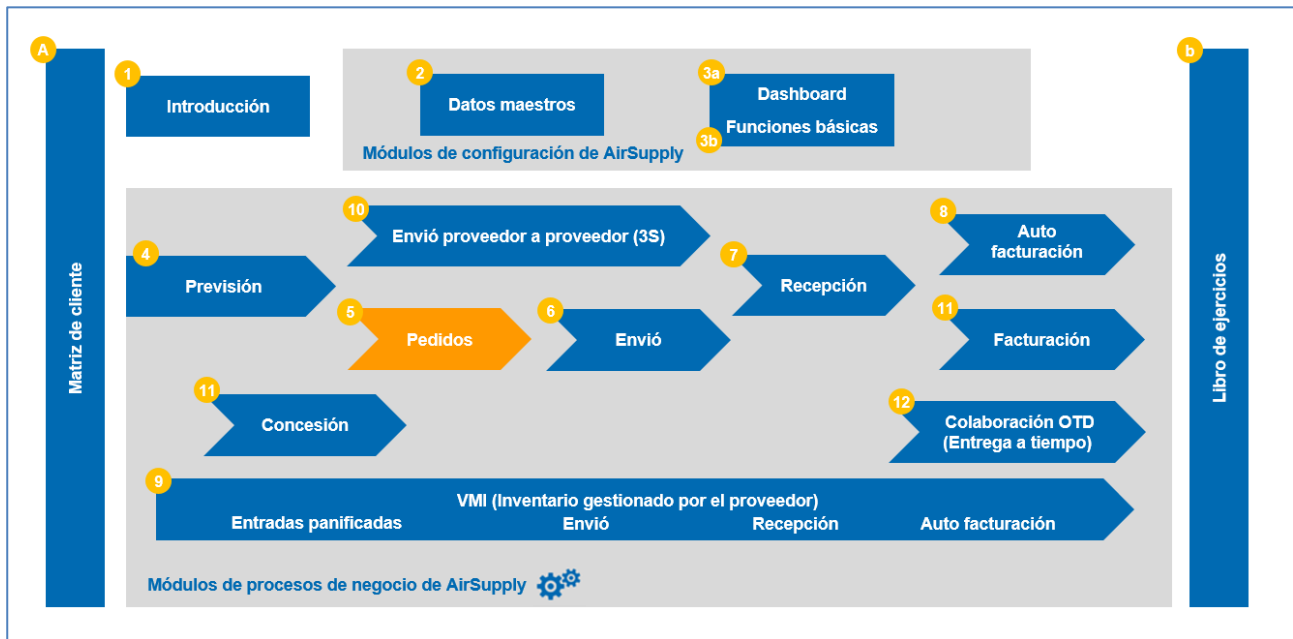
A
Matriz de cliente

1
Introducción

2
Datos maestros

3a
Dashboard
3b
Funciones básicas

Módulos de configuración de AirSupply

b
Libro de ejercicios

10
Envió proveedor a proveedor (3S)

8
Auto facturación

4
Previsión

7
Recepción

5
Pedidos

6
Envió

11
Facturación

11
Concesión

12
Colaboración OTD (Entrega a tiempo)

9
VMI (Inventario gestionado por el proveedor)
Entradas panificadas
Envió
Recepción
Auto facturación

Módulos de procesos de negocio de AirSupply